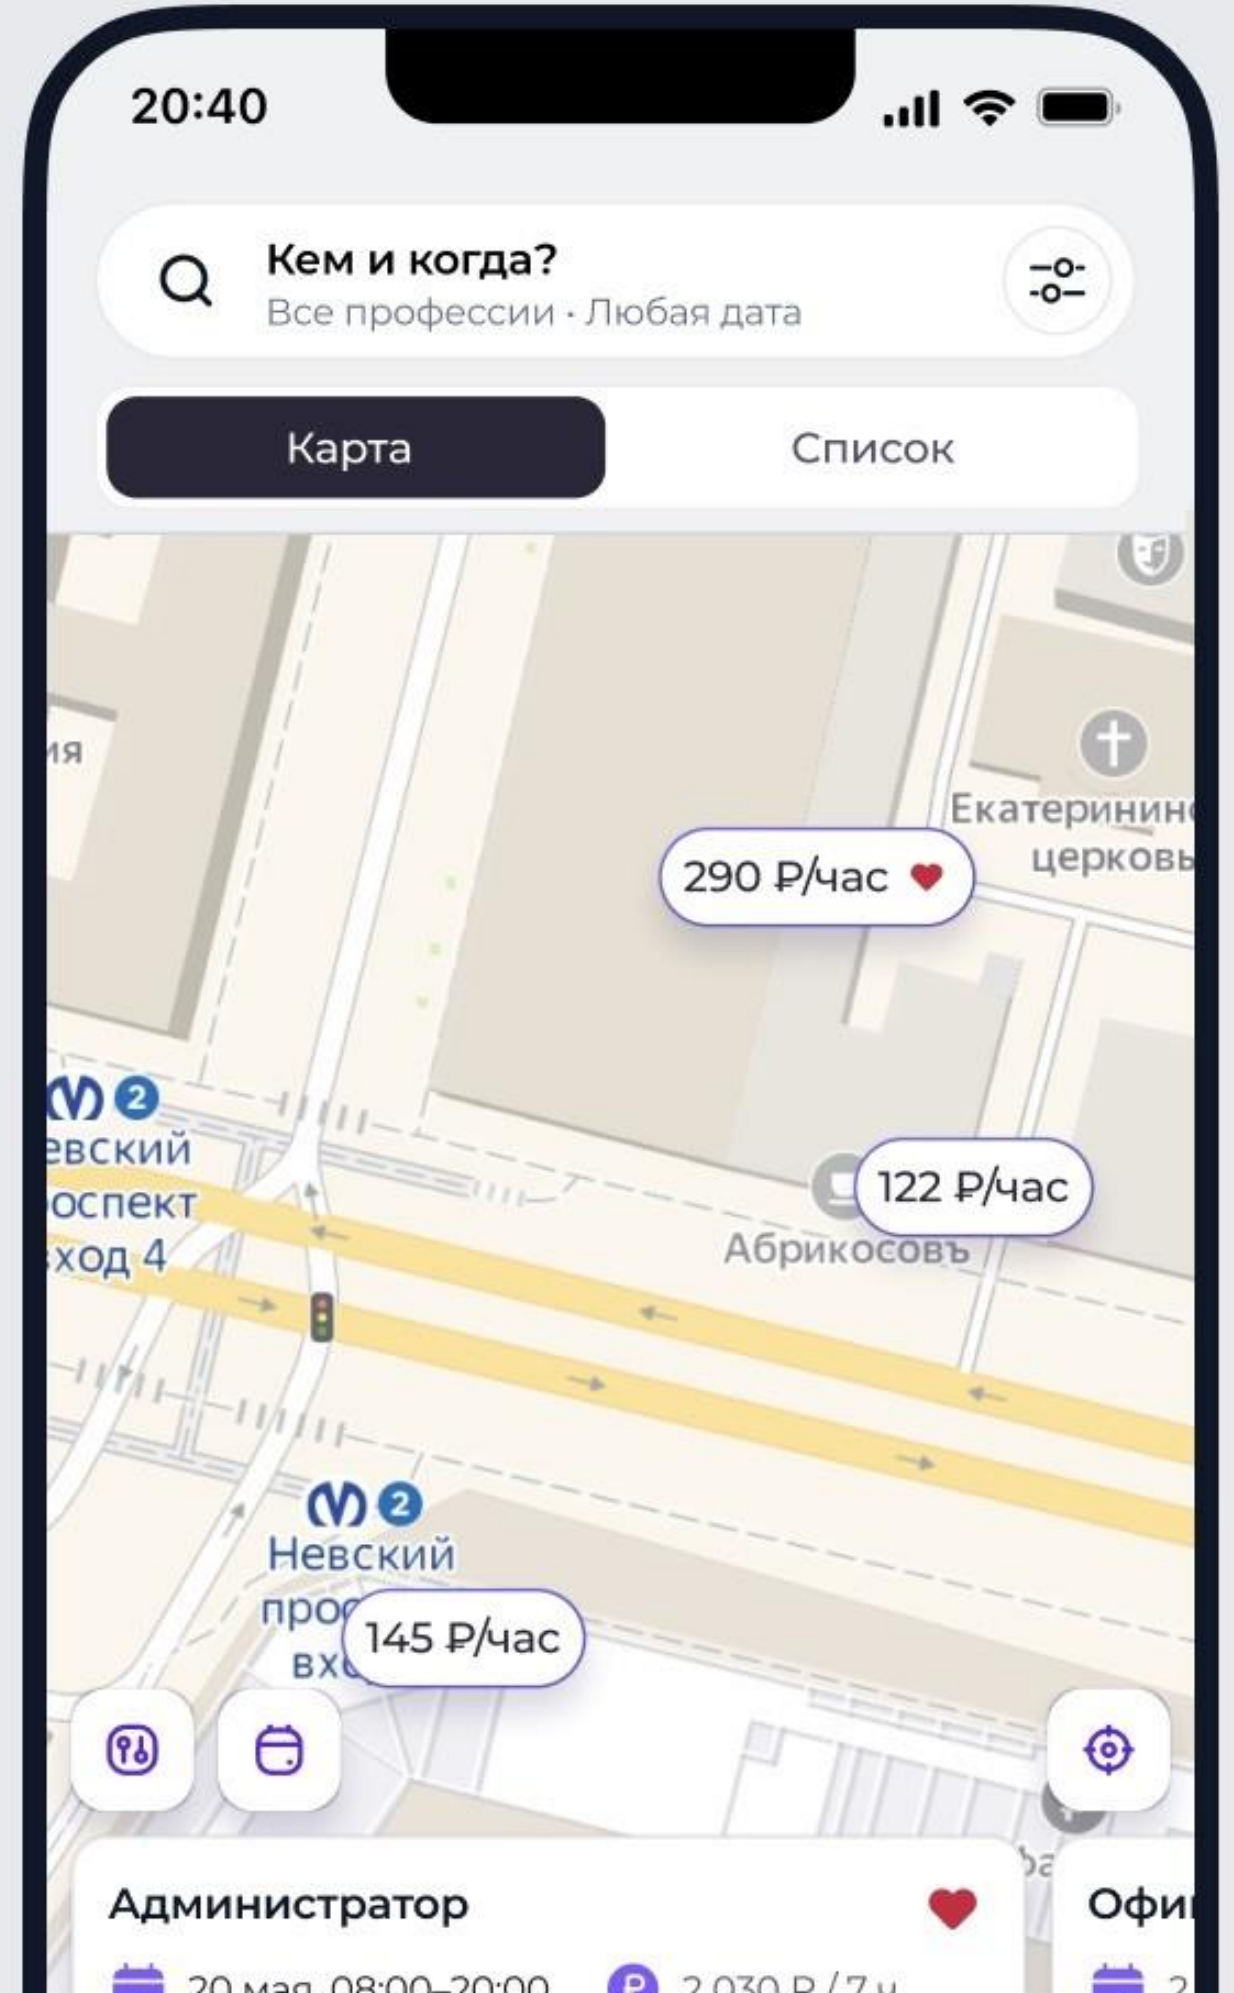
20:40

Кем и когда?
Все профессии · Любая дата

Карта
Список

ия

Екатеринин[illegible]
церковь

290 ₽/час

2
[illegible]евский
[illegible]оспект
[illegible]ход 4

122 ₽/час
Абрикосовъ

2
Невский
про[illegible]
вх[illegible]
145 ₽/час

Администратор
20 мая, 08:00–20:00
2 030 ₽ / 7 ч

Офи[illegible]